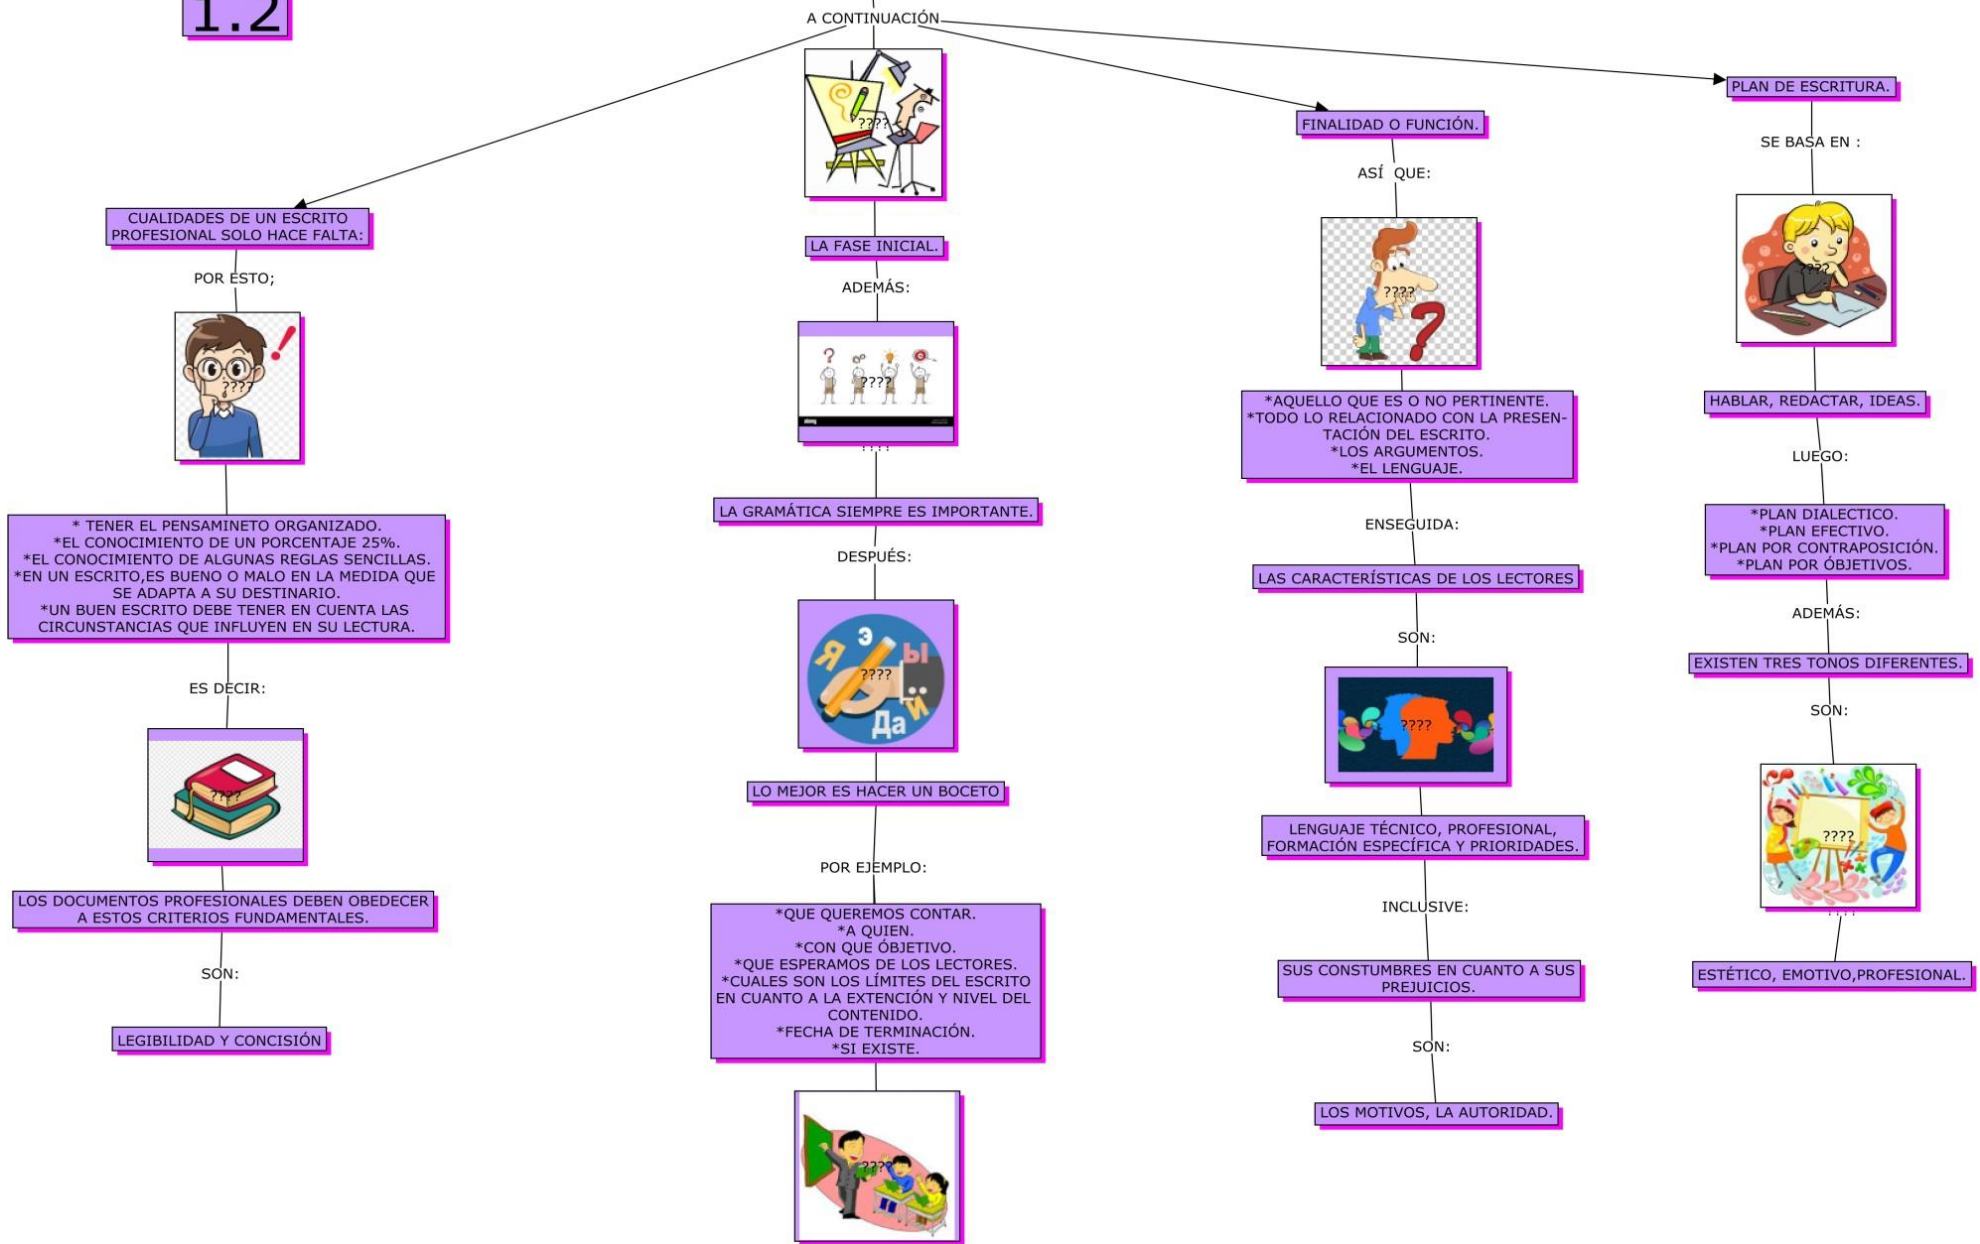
1.2

A CONTINUACIÓN

CUALIDADES DE UN ESCRITO PROFESIONAL SOLO HACE FALTA:

POR ESTO;

????

* TENER EL PENSAMINETO ORGANIZADO.
*EL CONOCIMIENTO DE UN PORCENTAJE 25%.
*EL CONOCIMIENTO DE ALGUNAS REGLAS SENCILLAS.
*EN UN ESCRITO,ES BUENO O MALO EN LA MEDIDA QUE SE ADAPTA A SU DESTINARIO.
*UN BUEN ESCRITO DEBE TENER EN CUENTA LAS CIRCUNSTANCIAS QUE INFLUYEN EN SU LECTURA.

ES DECIR:

????

LOS DOCUMENTOS PROFESIONALES DEBEN OBEDECER A ESTOS CRITERIOS FUNDAMENTALES.

SON:

LEGIBILIDAD Y CONCISIÓN

????

LA FASE INICIAL.

ADEMÁS:

????

LA GRAMÁTICA SIEMPRE ES IMPORTANTE.

DESPUÉS:

????

LO MEJOR ES HACER UN BOCETO

POR EJEMPLO:

*QUE QUEREMOS CONTAR.
*A QUIEN.
*CON QUE ÓBJETIVO.
*QUE ESPERAMOS DE LOS LECTORES.
*CUALES SON LOS LÍMITES DEL ESCRITO EN CUANTO A LA EXTENCIÓN Y NIVEL DEL CONTENIDO.
*FECHA DE TERMINACIÓN.
*SI EXISTE.

????

FINALIDAD O FUNCIÓN.

ASÍ QUE:

????

*AQUELLO QUE ES O NO PERTINENTE.
*TODO LO RELACIONADO CON LA PRESENTACIÓN DEL ESCRITO.
*LOS ARGUMENTOS.
*EL LENGUAJE.

ENSEGUIDA:

LAS CARACTERÍSTICAS DE LOS LECTORES

SON:

????

LENGUAJE TÉCNICO, PROFESIONAL, FORMACIÓN ESPECÍFICA Y PRIORIDADES.

INCLUSIVE:

SUS CONSTUMBRES EN CUANTO A SUS PREJUICIOS.

SON:

LOS MOTIVOS, LA AUTORIDAD.

PLAN DE ESCRITURA.

SE BASA EN :

????

HABLAR, REDACTAR, IDEAS.

LUEGO:

*PLAN DIALECTICO.
*PLAN EFECTIVO.
*PLAN POR CONTRAPOSICIÓN.
*PLAN POR ÓBJETIVOS.

ADEMÁS:

EXISTEN TRES TONOS DIFERENTES.

SON:

????

ESTÉTICO, EMOTIVO,PROFESIONAL.